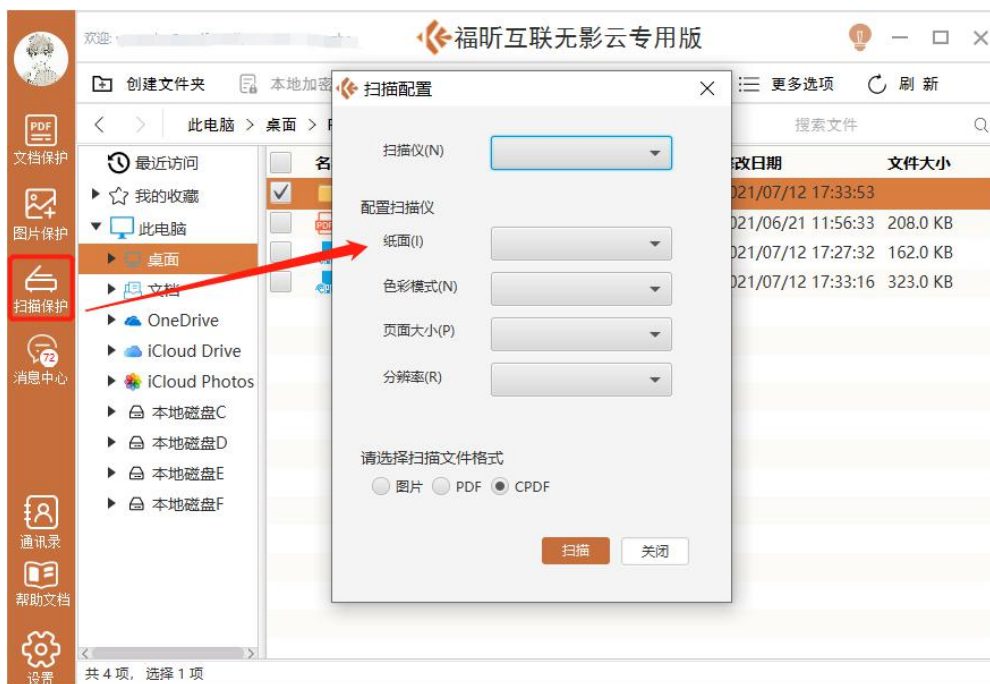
欢迎: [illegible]

福昕互联无影云专用版

文档保护
图片保护
扫描保护
72
消息中心
通讯录
帮助文档
设置

创建文件夹 本地加密 更多选项 刷新

此电脑 > 桌面 > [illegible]

搜索文件

最近访问
我的收藏
此电脑
桌面
文档
OneDrive
iCloud Drive
iCloud Photos
本地磁盘C
本地磁盘D
本地磁盘E
本地磁盘F

| 名 | 修改日期 | 文件大小 |
|---|---|---|
| | 2021/07/12 17:33:53 | |
| | 2021/06/21 11:56:33 | 208.0 KB |
| | 2021/07/12 17:27:32 | 162.0 KB |
| | 2021/07/12 17:33:16 | 323.0 KB |

共 4 项, 选择 1 项

扫描配置

扫描仪(N)

配置扫描仪
纸面(I)
色彩模式(N)
页面大小(P)
分辨率(R)

请选择扫描文件格式
图片 PDF CPDF

扫描 关闭